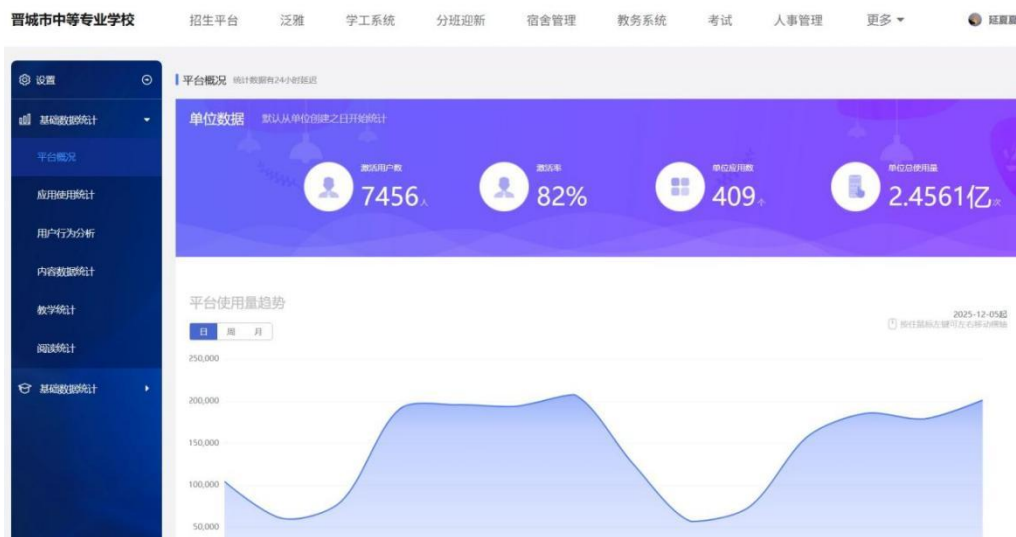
晋城市中等专业学校

招生平台 泛雅 学工系统 分班迎新 宿舍管理 教务系统 考试 人事管理 更多

延夏

设置

基础数据统计

平台概况

应用使用统计

用户行为分析

内容数据统计

教学统计

阅读统计

基础数据统计

平台概况 统计数据有24小时延迟

单位数据 默认从单位创建之日开始统计

激活用户数 7456人

激活率 82%

单位应用数 409个

单位总使用量 2.4561亿次

平台使用量趋势

日 周 月

2025-12-05起

按住鼠标左键可左右移动视轴

250,000

200,000

150,000

100,000

50,000